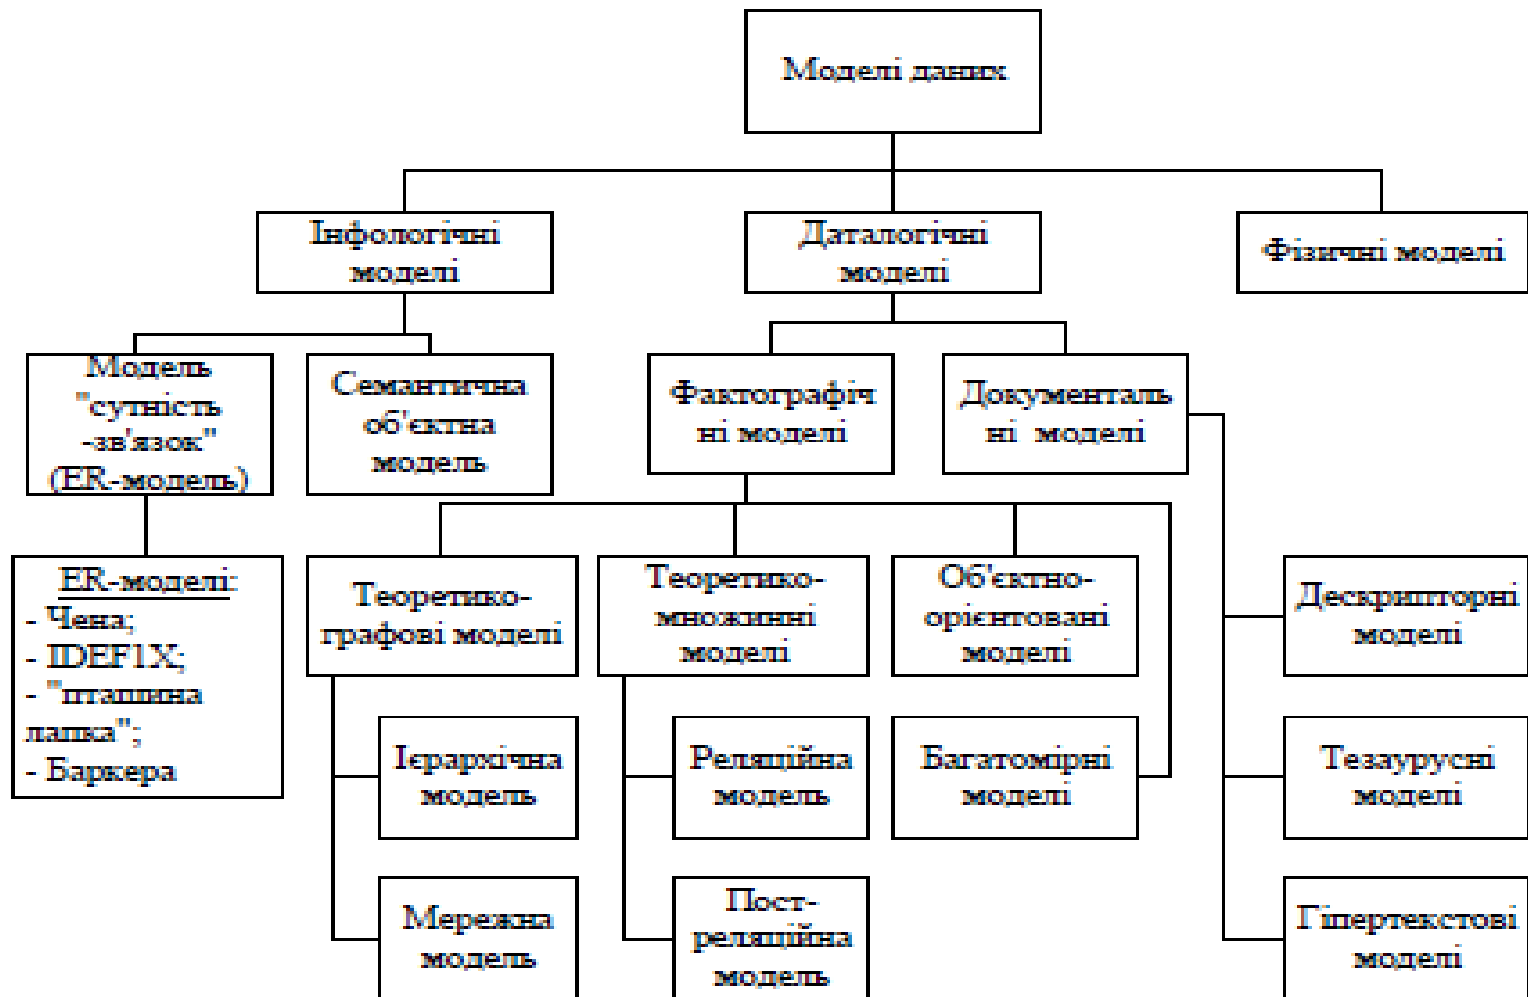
Моделі даних

Інфологічні моделі

Даталогічні моделі

Фізичні моделі

Модель "сутність -зв'язок" (ER-модель)

Семантична об'єктна модель

Фактографічні моделі

Документальні моделі

ER-моделі:
- Чена;
- IDEF1X;
- "пташина лапка";
- Баркера

Теоретико-графові моделі

Теоретико-множинні моделі

Об'єктно-орієнтовані моделі

Дескрипторні моделі

Ієрархічна модель

Реляційна модель

Багатомірні моделі

Тезаурусні моделі

Мережна модель

Пост-реляційна модель

Гіпертекстові моделі